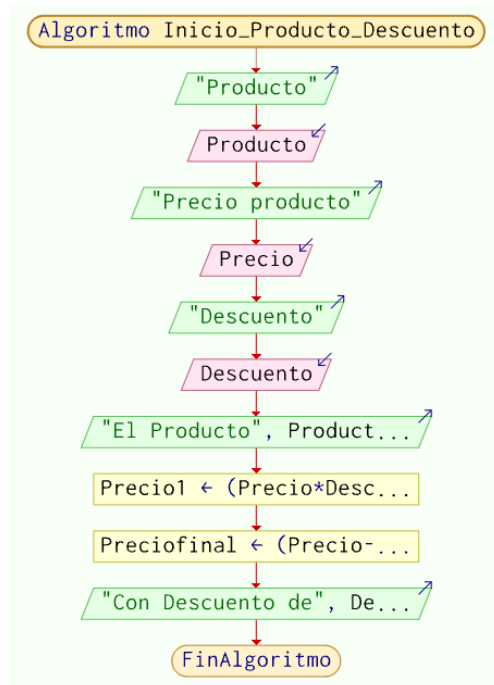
Algoritmo Inicio_Producto_Descuento

"Producto"

Producto

"Precio producto"

Precio

"Descuento"

Descuento

"El Producto", Product...

Precio1 ← (Precio*Desc...

Preciofinal ← (Precio-...

"Con Descuento de", De...

FinAlgoritmo